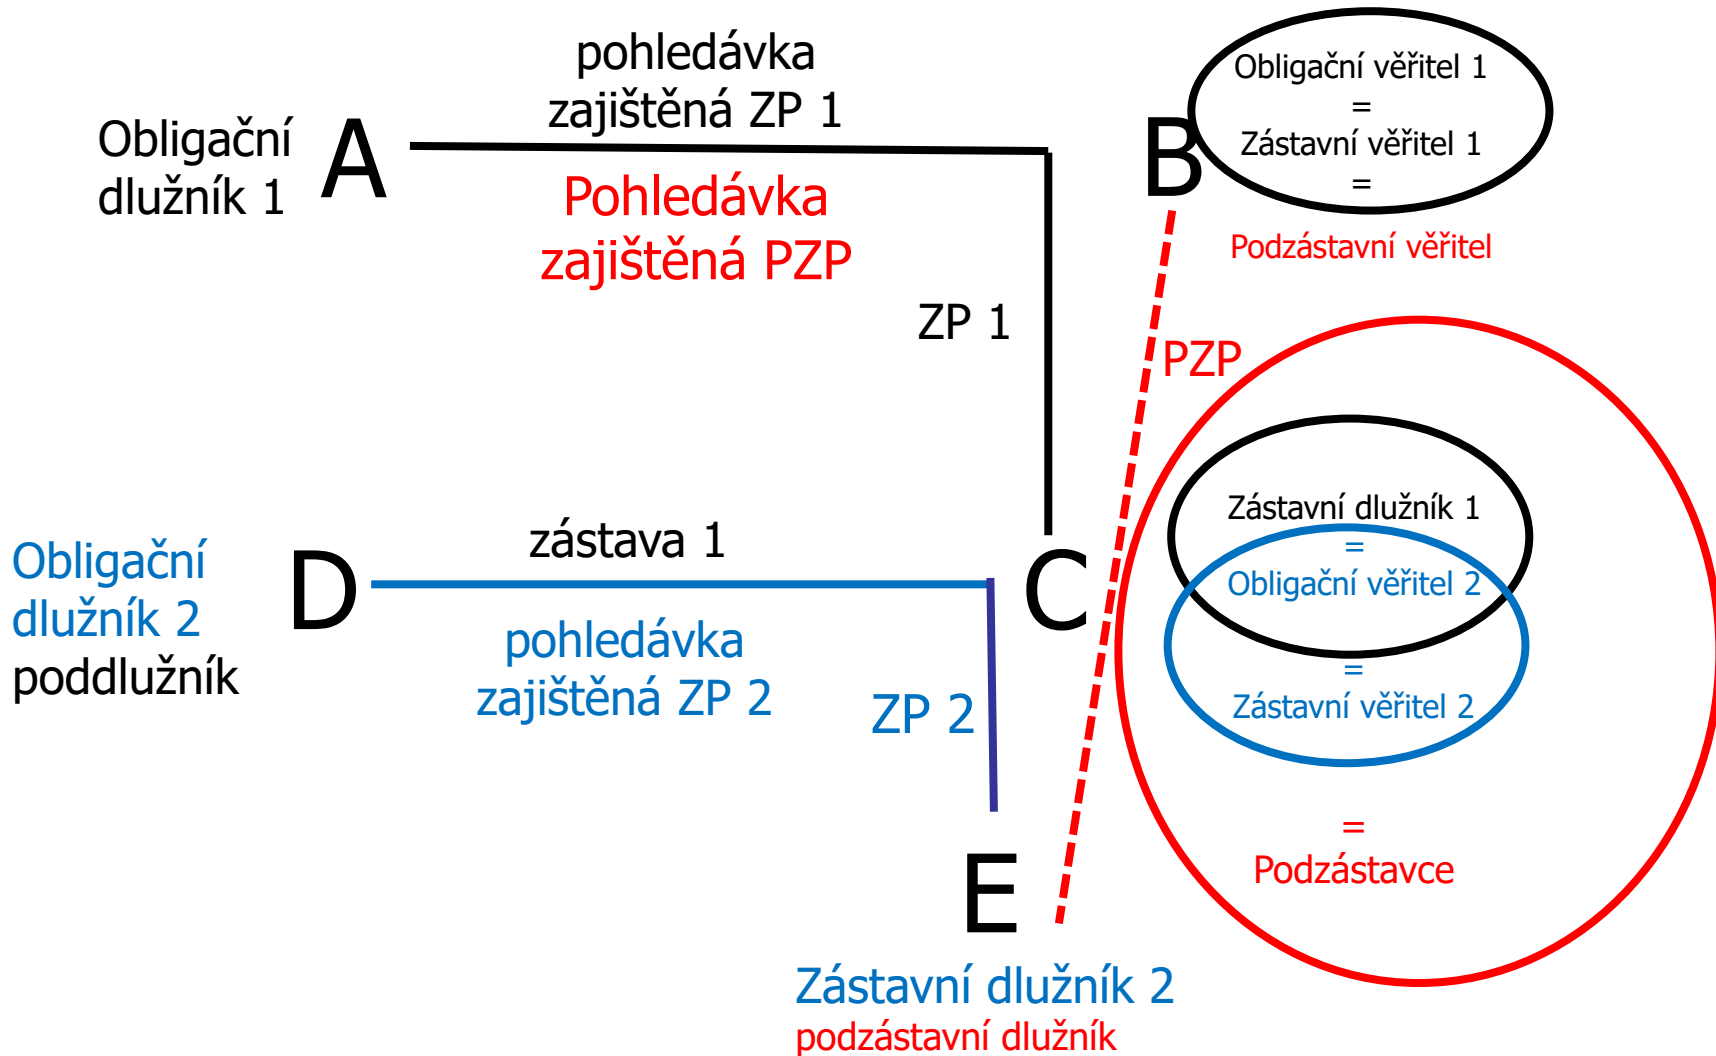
pohledávka zajištěná ZP 1

Obligační dlužník 1

A

Pohledávka zajištěná PZP

B

Obligační věřitel 1
=
Zástavní věřitel 1
=
Podzástavní věřitel

ZP 1

PZP

zástava 1

Obligační dlužník 2
poddlužník

D

C

pohledávka zajištěná ZP 2

ZP 2

Zástavní dlužník 1
=
Obligační věřitel 2
=
Zástavní věřitel 2

=
Podzástavce

E

Zástavní dlužník 2
podzástavní dlužník